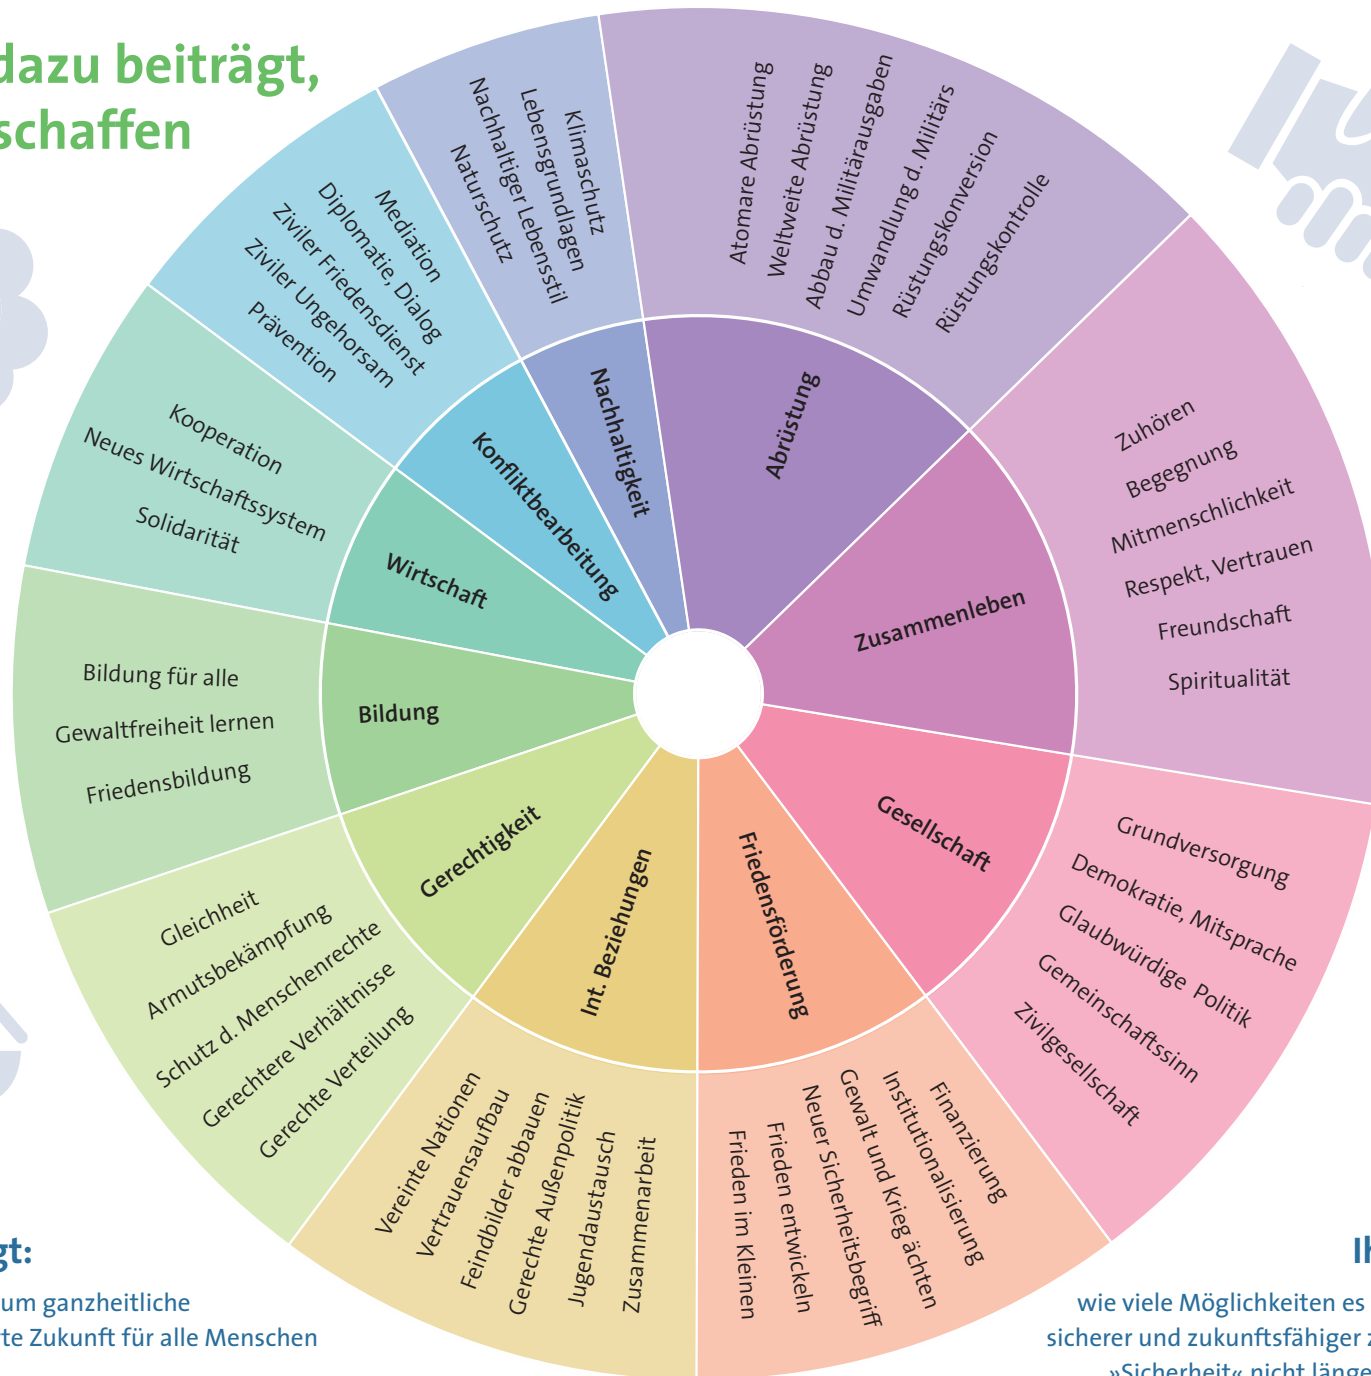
dazu beiträgt,
schaffen

Nachhaltigkeit
Klimaschutz
Lebensgrundlagen
Nachhaltiger Lebensstil
Naturschutz

Abrüstung
Atomare Abrüstung
Weltweite Abrüstung
Abbau d. Militärausgaben
Umwandlung d. Militärs
Rüstungskonversion
Rüstungskontrolle

Zusammenleben
Zuhören
Begegnung
Mitmenschlichkeit
Respekt, Vertrauen
Freundschaft
Spiritualität

Gesellschaft
Grundversorgung
Demokratie, Mitsprache
Glaubwürdige Politik
Gemeinschaftssinn
Zivilgesellschaft

Friedensförderung
Finanzierung
Institutionalisierung
Gewalt und Krieg ächten
Neuer Sicherheitsbegriff
Frieden entwickeln
Frieden im Kleinen

Int. Beziehungen
Vereinte Nationen
Vertrauensaufbau
Feindbilder abbauen
Gerechte Außenpolitik
Jugendaustausch
Zusammenarbeit

Gerechtigkeit
Gleichheit
Armutsbekämpfung
Schutz d. Menschenrechte
Gerechtere Verhältnisse
Gerechte Verteilung

Bildung
Bildung für alle
Gewaltfreiheit lernen
Friedensbildung

Wirtschaft
Kooperation
Neues Wirtschaftssystem
Solidarität

Konfliktbearbeitung
Mediation
Diplomatie, Dialog
Ziviler Friedensdienst
Ziviler Ungehorsam
Prävention

gt:
um ganzheitliche
te Zukunft für alle Menschen

Ih
wie viele Möglichkeiten es
sicherer und zukunftsfähiger z
»Sicherheit« nicht länge